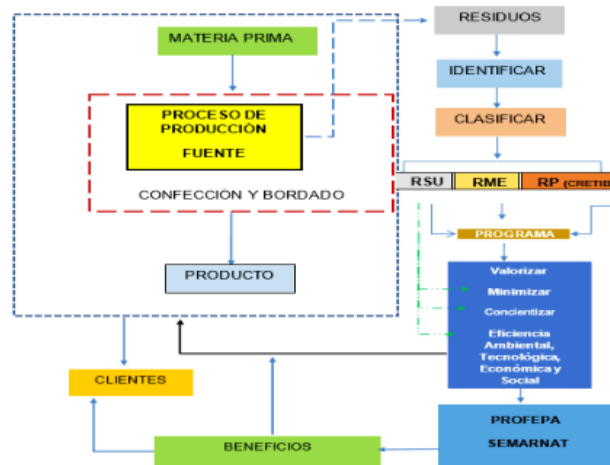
MATERIA PRIMA

PROCESO DE PRODUCCIÓN

FUENTE

CONFECCIÓN Y BORDADO

PRODUCTO

RESIDUOS

IDENTIFICAR

CLASIFICAR

RSU

RME

RP (CRETIB

PROGRAMA

Valorizar

Minimizar

Concientizar

Eficiencia Ambiental, Tecnológica, Económica y Social

CLIENTES

BENEFICIOS

PROFEPA

SEMARNAT